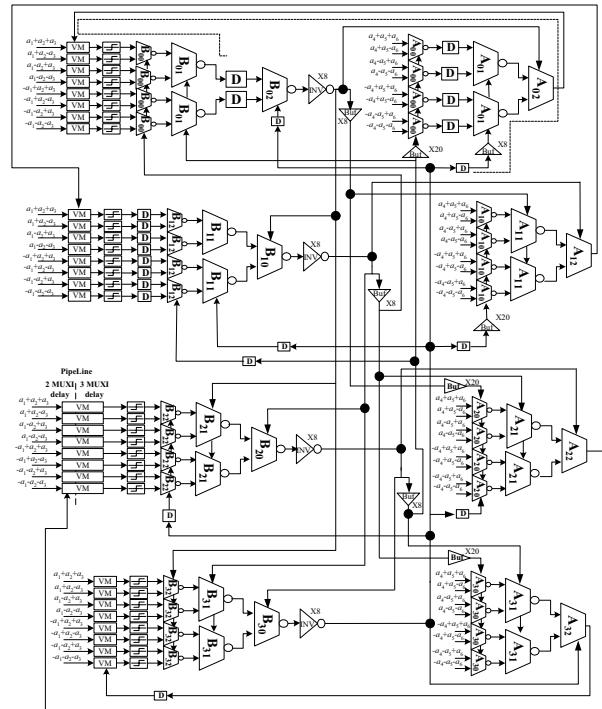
$a_1+a_2+a_3$
$a_1+a_2-a_3$
$a_1-a_2+a_3$
$a_1-a_2-a_3$
$-a_1+a_2+a_3$
$-a_1+a_2-a_3$
$-a_1-a_2+a_3$
$-a_1-a_2-a_3$
VM
VM
VM
VM
VM
VM
VM
VM
$B_{00}$
$B_{01}$
$B_{01}$
D
D
$B_{02}$
X8
INV
Buf
X8
D
$a_4+a_5+a_6$
$a_4+a_5-a_6$
$a_4-a_5+a_6$
$a_4-a_5-a_6$
$-a_4+a_5+a_6$
$-a_4+a_5-a_6$
$-a_4-a_5+a_6$
$-a_4-a_5-a_6$
$A_{00}$
D
D
D
D
$A_{01}$
$A_{01}$
$A_{02}$
Buf
X20
Buf
X8
D

$a_1+a_2+a_3$
$a_1+a_2-a_3$
$a_1-a_2+a_3$
$a_1-a_2-a_3$
$-a_1+a_2+a_3$
$-a_1+a_2-a_3$
$-a_1-a_2+a_3$
$-a_1-a_2-a_3$
VM
D
$B_{12}$
$B_{11}$
$B_{11}$
$B_{10}$
X8
INV
Buf
X8
$a_4+a_5+a_6$
$a_4+a_5-a_6$
$a_4-a_5+a_6$
$a_4-a_5-a_6$
$-a_4+a_5+a_6$
$-a_4+a_5-a_6$
$-a_4-a_5+a_6$
$-a_4-a_5-a_6$
$A_{10}$
$A_{11}$
$A_{11}$
$A_{12}$
Buf
X20
D
D

PipeLine
2 MUXI delay
3 MUXI delay
$a_1+a_2+a_3$
$a_1+a_2-a_3$
$a_1-a_2+a_3$
$a_1-a_2-a_3$
$-a_1+a_2+a_3$
$-a_1+a_2-a_3$
$-a_1-a_2+a_3$
$-a_1-a_2-a_3$
VM
$B_{22}$
$B_{21}$
$B_{21}$
$B_{20}$
X8
INV
D
Buf
X20
$a_4+a_5+a_6$
$a_4+a_5-a_6$
$a_4-a_5+a_6$
$a_4-a_5-a_6$
$-a_4+a_5+a_6$
$-a_4+a_5-a_6$
$-a_4-a_5+a_6$
$-a_4-a_5-a_6$
$A_{20}$
$A_{21}$
$A_{21}$
$A_{22}$
Buf
X8
D

$a_1+a_2+a_3$
$a_1+a_2-a_3$
$a_1-a_2+a_3$
$a_1-a_2-a_3$
$-a_1+a_2+a_3$
$-a_1+a_2-a_3$
$-a_1-a_2+a_3$
$-a_1-a_2-a_3$
VM
$B_{32}$
$B_{31}$
$B_{31}$
$B_{30}$
X8
INV
Buf
X20
$a_4+a_5+a_6$
$a_4+a_5-a_6$
$a_4-a_5+a_6$
$a_4-a_5-a_6$
$-a_4+a_5+a_6$
$-a_4+a_5-a_6$
$-a_4-a_5+a_6$
$-a_4-a_5-a_6$
$A_{30}$
$A_{31}$
$A_{31}$
$A_{32}$
D